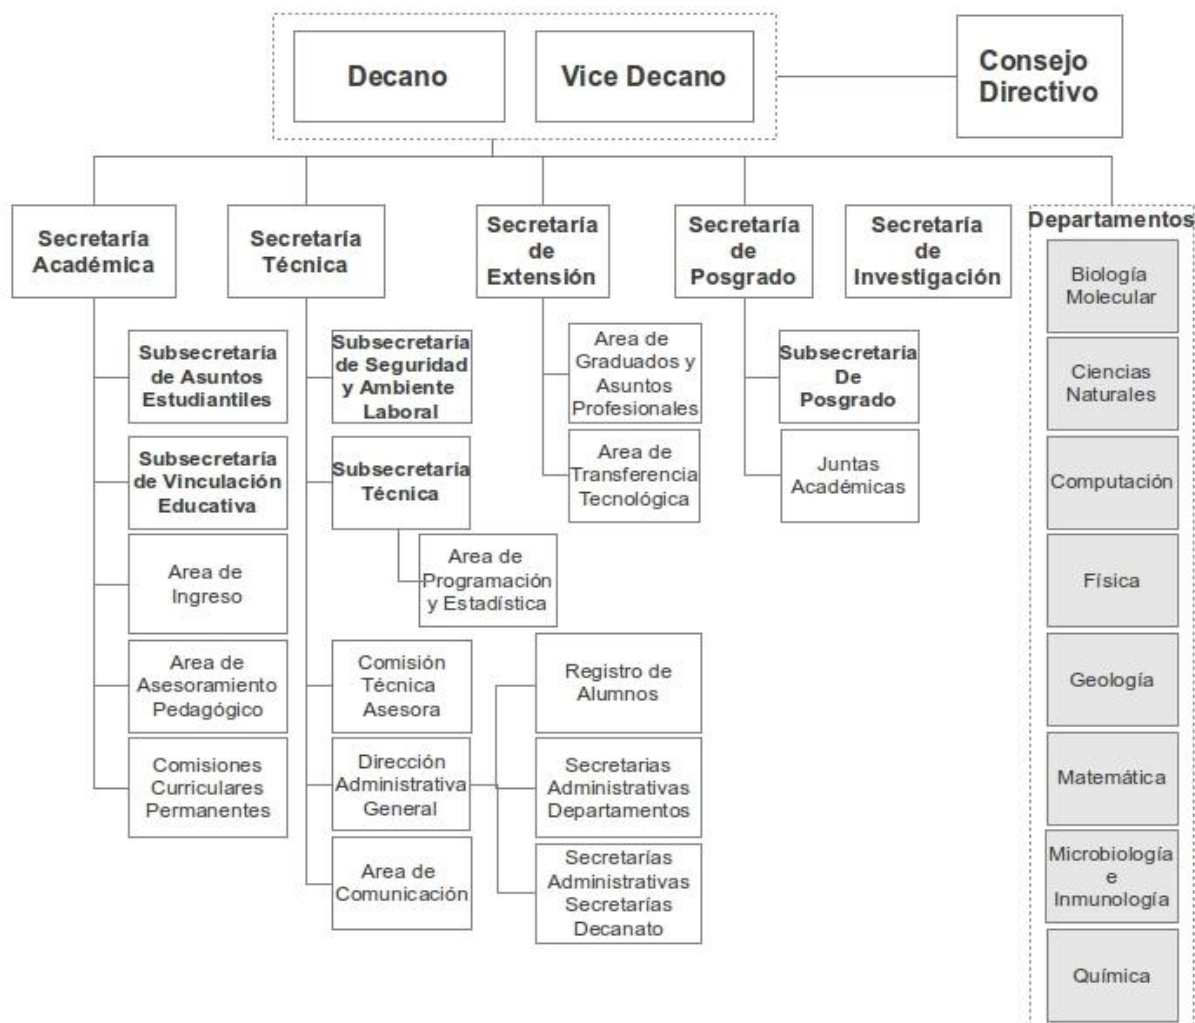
Decano
Vice Decano
Consejo Directivo

Secretaría Académica
Secretaría Técnica
Secretaría de Extensión
Secretaría de Posgrado
Secretaría de Investigación
Departamentos

Subsecretaría de Asuntos Estudiantiles
Subsecretaría de Vinculación Educativa
Area de Ingreso
Area de Asesoramiento Pedagógico
Comisiones Curriculares Permanentes

Subsecretaría de Seguridad y Ambiente Laboral
Subsecretaría Técnica
Area de Programación y Estadística
Comisión Técnica Asesora
Dirección Administrativa General
Area de Comunicación
Registro de Alumnos
Secretarias Administrativas Departamentos
Secretarías Administrativas Secretarías Decanato

Area de Graduados y Asuntos Profesionales
Area de Transferencia Tecnológica

Subsecretaría De Posgrado
Juntas Académicas

Biología Molecular
Ciencias Naturales
Computación
Física
Geología
Matemática
Microbiología e Inmunología
Química